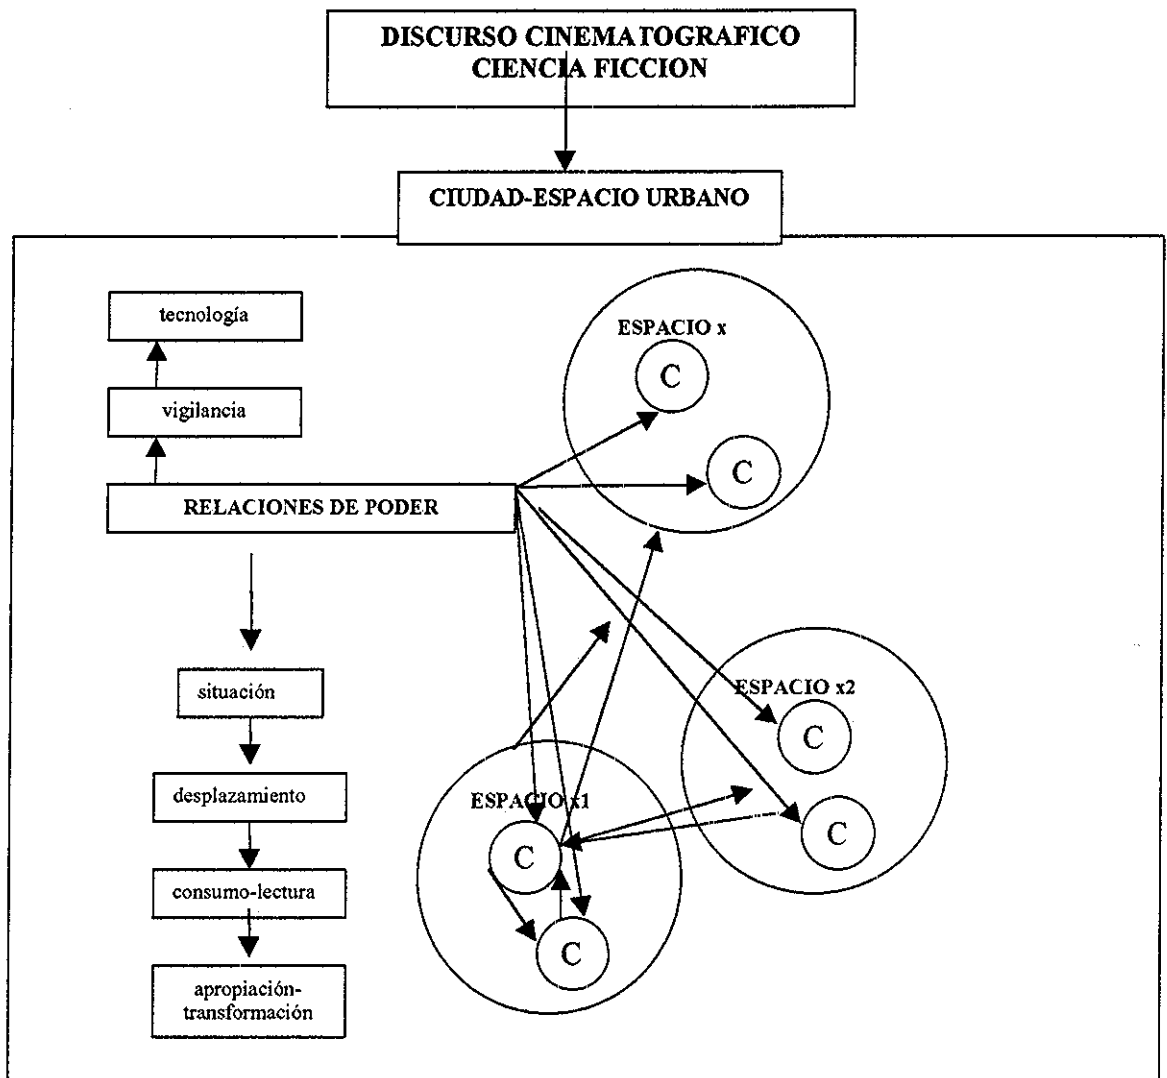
DISCURSO CINEMATOGRAFICO
CIENCIA FICCION

CIUDAD-ESPACIO URBANO

tecnología

vigilancia

RELACIONES DE PODER

situación

desplazamiento

consumo-lectura

apropiación-transformación

ESPACIO x

C

C

ESPACIO x2

C

C

ESPACIO x1

C

C